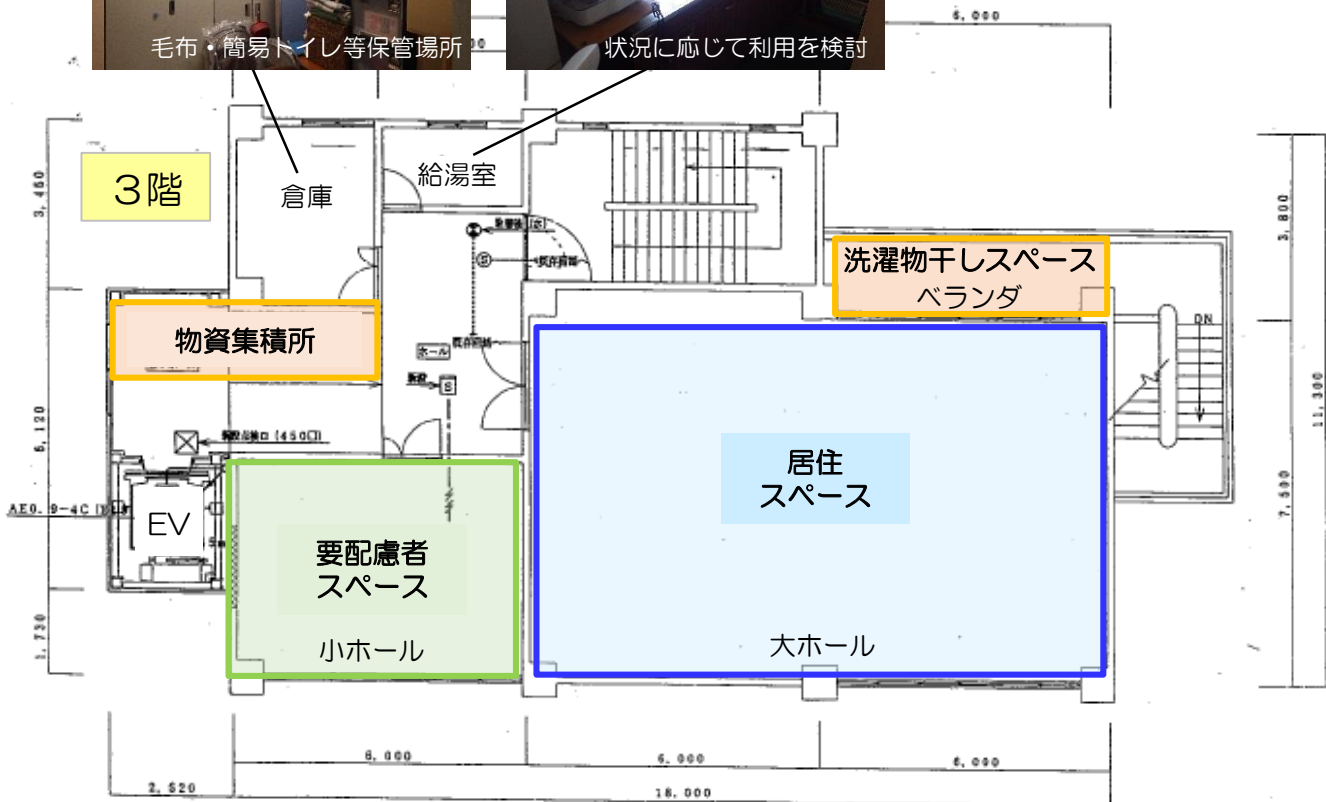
毛布・簡易トイレ等保管場所

状況に応じて利用を検討

6,000

3階

倉庫

給湯室

3,460

洗濯物干しスペース
ベランダ

3,800

物資集積所

ホール

DN

6,120

居住
スペース

11,300

EV

AE0.9-4C

要配慮者
スペース

7,500

小ホール

大ホール

1,730

6,000

6,000

6,000

2,820

18,000